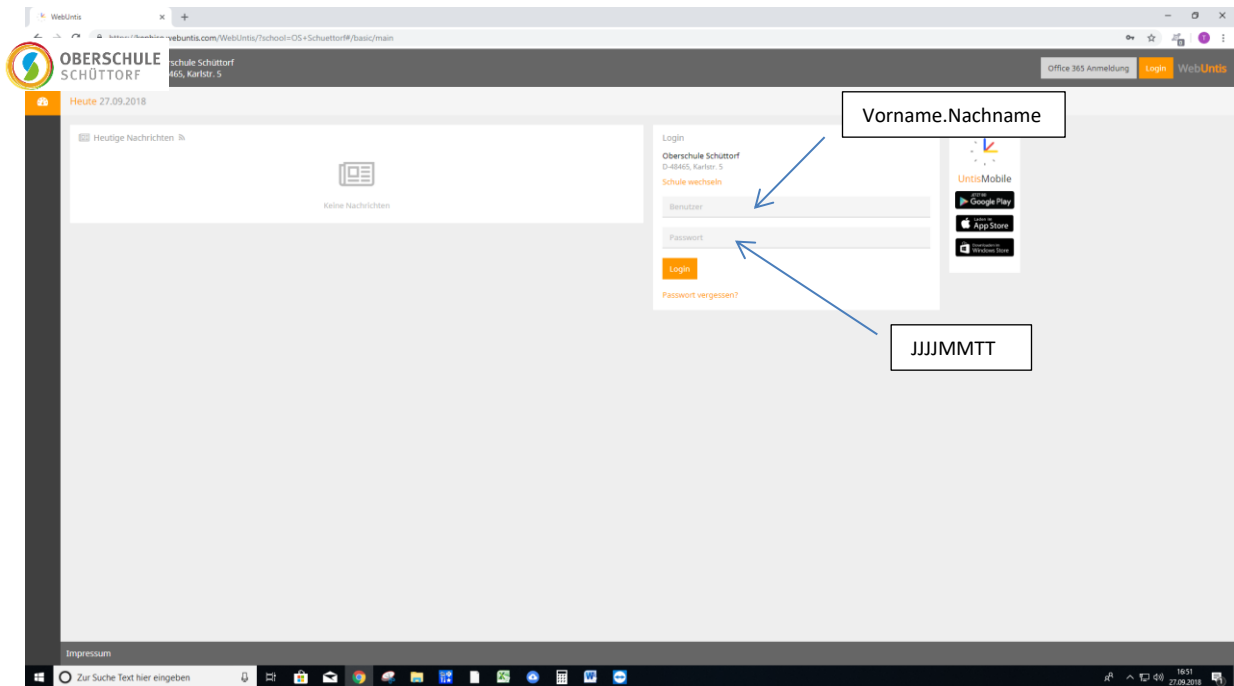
WebUntis × +

https://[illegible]webuntis.com/WebUntis/?school=OS+Schuettorf#/basic/main

OBERSCHULE SCHÜTTORF

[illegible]schule Schüttorf
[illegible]465, Karlstr. 5

Office 365 Anmeldung Login WebUntis

Heute 27.09.2018

Heutige Nachrichten

Keine Nachrichten

Login
Oberschule Schüttorf
D-48465, Karlstr. 5
Schule wechseln

Benutzer

Passwort

Login

Passwort vergessen?

Vorname.Nachname

JJJJMMTT

UntisMobile

Google Play

App Store

Windows Store

Impressum

Zur Suche Text hier eingeben

16:51
27.09.2018